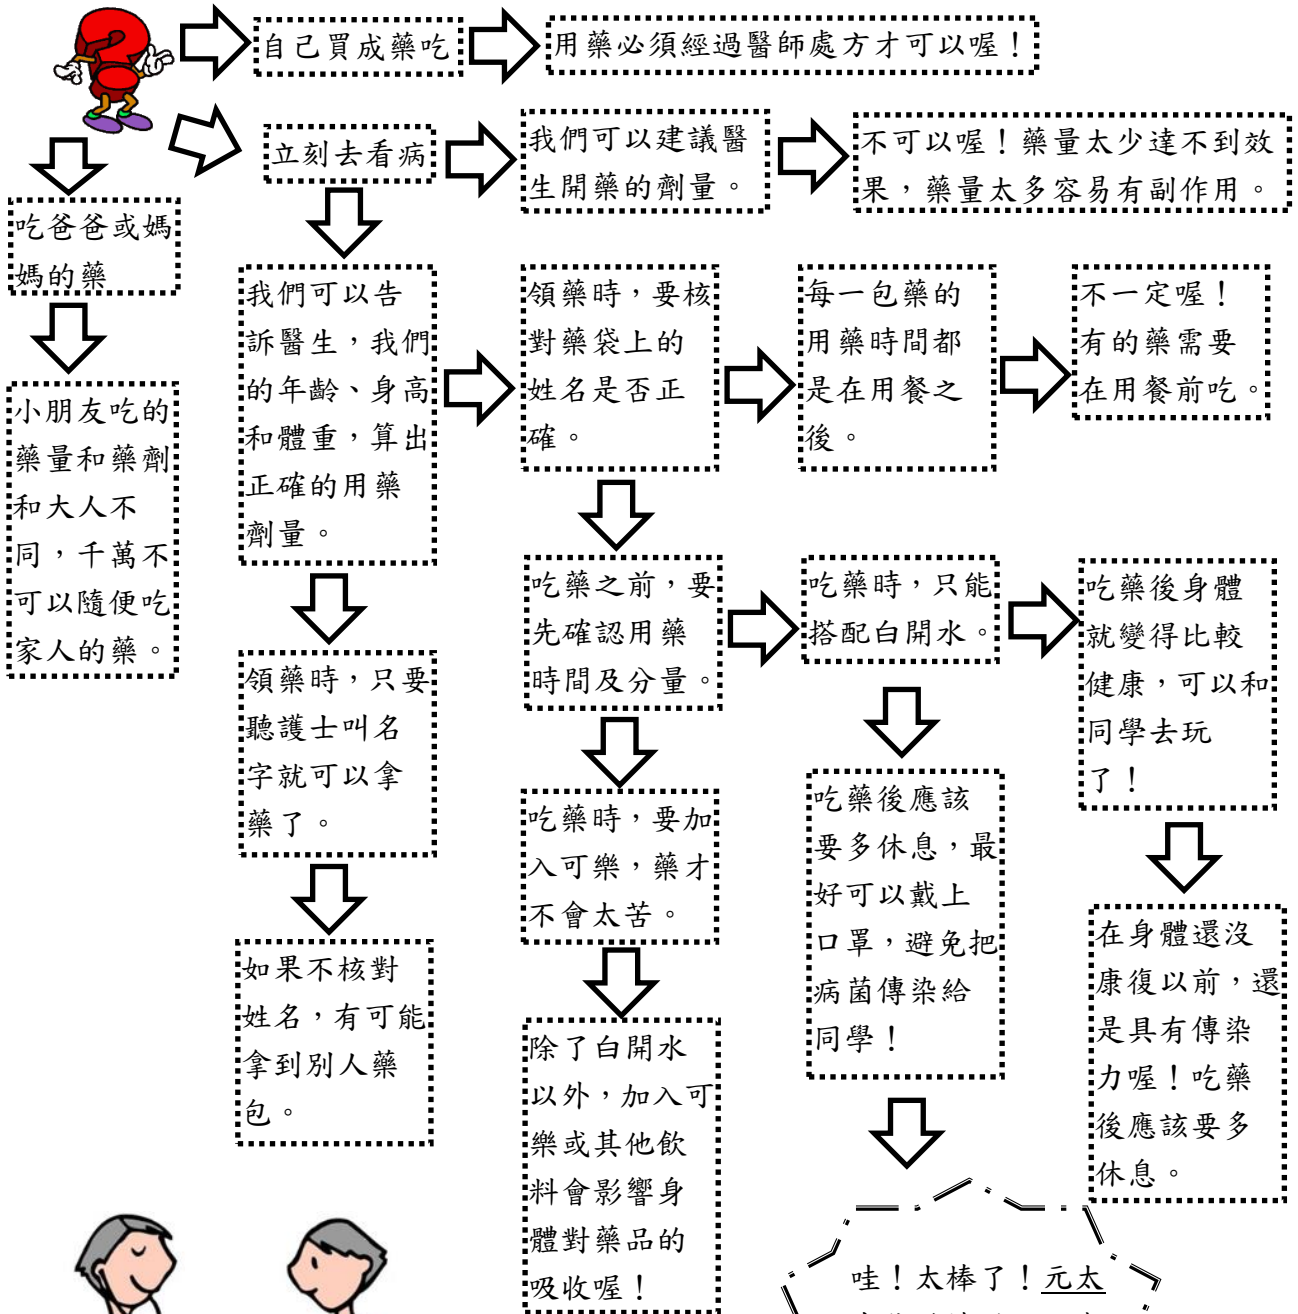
自己買成藥吃

用藥必須經過醫師處方才可以喔！

立刻去看病

我們可以建議醫生開藥的劑量。

不可以喔！藥量太少達不到效果，藥量太多容易有副作用。

吃爸爸或媽媽的藥

小朋友吃的藥量和藥劑和大人不同，千萬不可以隨便吃家人的藥。

我們可以告訴醫生，我們的年齡、身高和體重，算出正確的用藥劑量。

領藥時，要核對藥袋上的姓名是否正確。

每一包藥的用藥時間都是在用餐之後。

不一定喔！有的藥需要在用餐前吃。

領藥時，只要聽護士叫名字就可以拿藥了。

如果不核對姓名，有可能拿到別人藥包。

吃藥之前，要先確認用藥時間及分量。

吃藥時，要加入可樂，藥才不會太苦。

除了白開水以外，加入可樂或其他飲料會影響身體對藥品的吸收喔！

吃藥時，只能搭配白開水。

吃藥後應該要多休息，最好可以戴上口罩，避免把病菌傳染給同學！

吃藥後身體就變得比較健康，可以和同學去玩了！

在身體還沒康復以前，還是具有傳染力喔！吃藥後應該要多休息。

哇！太棒了！元太